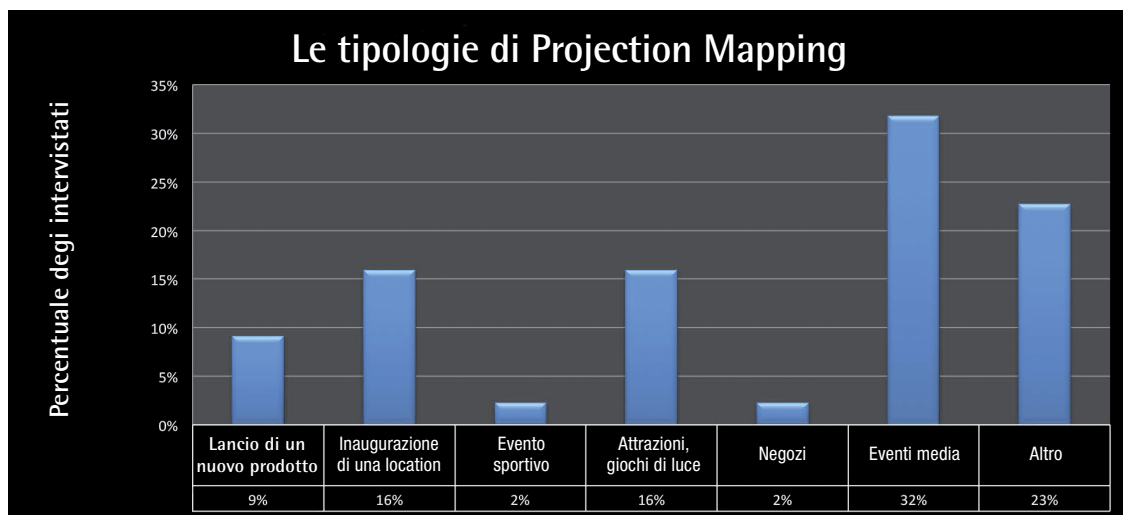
Le tipologie di Projection Mapping

Percentuale degi intervistati

35%
30%
25%
20%
15%
10%
5%
0%

| Lancio di un nuovo prodotto | Inaugurazione di una location | Evento sportivo | Attrazioni, giochi di luce | Negozi | Eventi media | Altro |
|---|---|---|---|---|---|---|
| 9% | 16% | 2% | 16% | 2% | 32% | 23% |